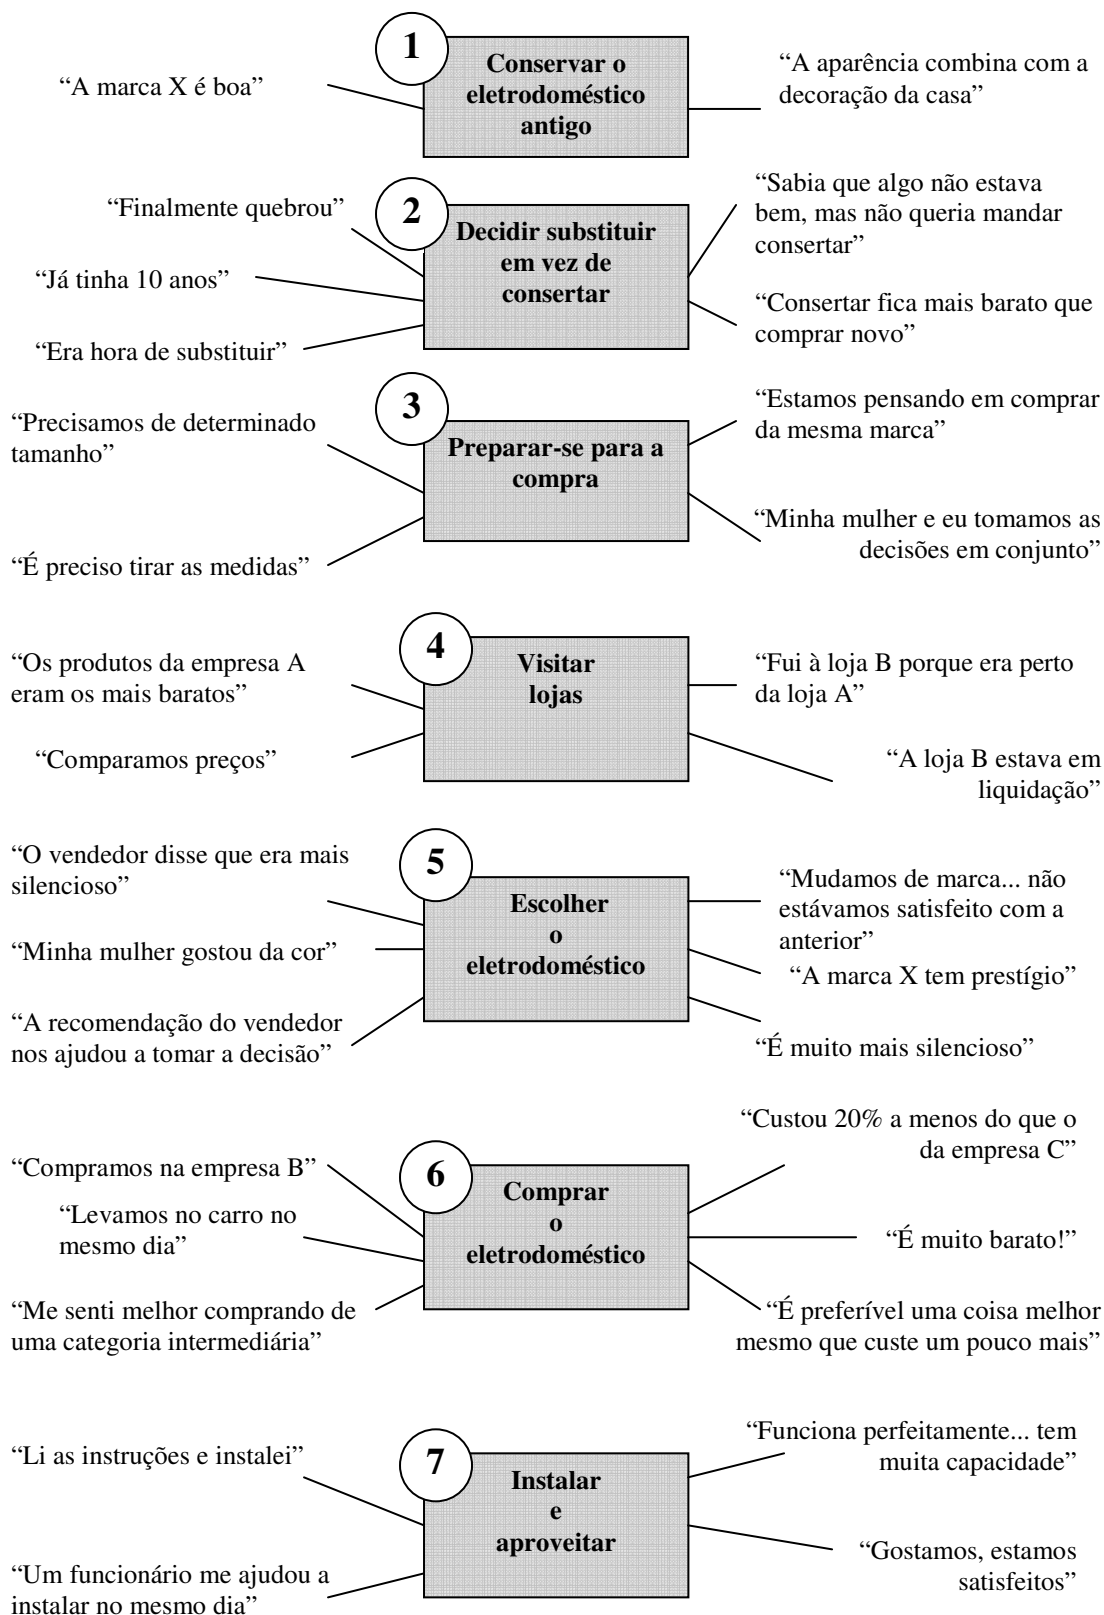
1

Conservar o eletrodoméstico antigo

"A marca X é boa"

"A aparência combina com a decoração da casa"

2

Decidir substituir em vez de consertar

"Finalmente quebrou"

"Já tinha 10 anos"

"Era hora de substituir"

"Sabia que algo não estava bem, mas não queria mandar consertar"

"Consertar fica mais barato que comprar novo"

3

Preparar-se para a compra

"Precisamos de determinado tamanho"

"É preciso tirar as medidas"

"Estamos pensando em comprar da mesma marca"

"Minha mulher e eu tomamos as decisões em conjunto"

4

Visitar lojas

"Os produtos da empresa A eram os mais baratos"

"Comparamos preços"

"Fui à loja B porque era perto da loja A"

"A loja B estava em liquidação"

5

Escolher o eletrodoméstico

"O vendedor disse que era mais silencioso"

"Minha mulher gostou da cor"

"A recomendação do vendedor nos ajudou a tomar a decisão"

"Mudamos de marca... não estávamos satisfeito com a anterior"

"A marca X tem prestígio"

"É muito mais silencioso"

6

Comprar o eletrodoméstico

"Compramos na empresa B"

"Levamos no carro no mesmo dia"

"Me senti melhor comprando de uma categoria intermediária"

"Custou 20% a menos do que o da empresa C"

"É muito barato!"

"É preferível uma coisa melhor mesmo que custe um pouco mais"

7

Instalar e aproveitar

"Li as instruções e instalei"

"Um funcionário me ajudou a instalar no mesmo dia"

"Funciona perfeitamente... tem muita capacidade"

"Gostamos, estamos satisfeitos"